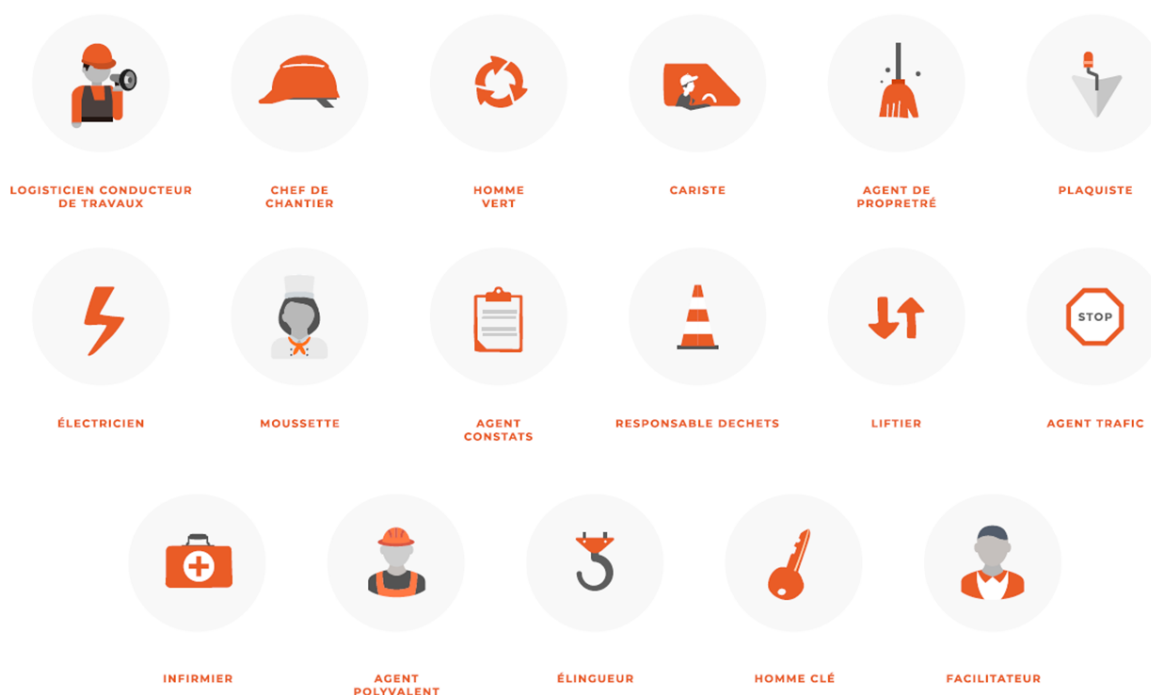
LOGISTICIEN CONDUCTEUR DE TRAVAUX

CHEF DE CHANTIER

HOMME VERT

CARISTE

AGENT DE PROPRETRÉ

PLAQUISTE

STOP

ÉLECTRICIEN

MOUSSETTE

AGENT CONSTATS

RESPONSABLE DECHETS

LIFTIER

AGENT TRAFIC

INFIRMIER

AGENT POLYVALENT

ÉLINGUEUR

HOMME CLÉ

FACILITATEUR